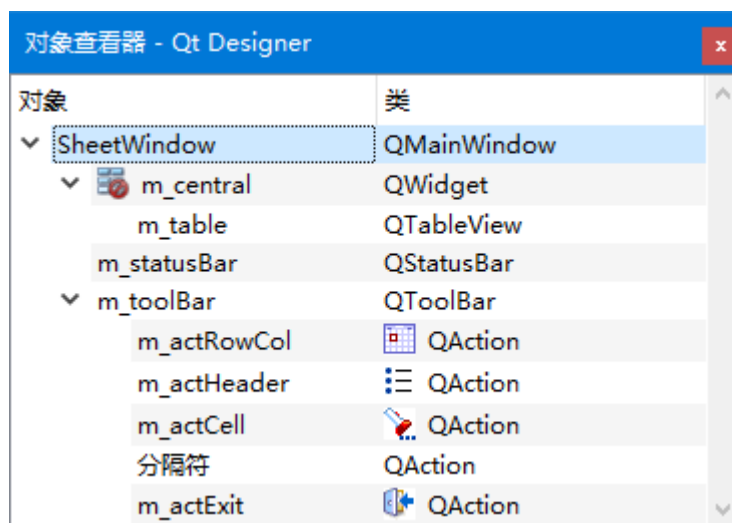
对象查看器 - Qt Designer

x

| 对象 | 类 |
|---|---|
| SheetWindow | QMainWindow |
| m_central | QWidget |
| m_table | QTableView |
| m_statusBar | QStatusBar |
| m_toolBar | QToolBar |
| m_actRowCol | QAction |
| m_actHeader | QAction |
| m_actCell | QAction |
| 分隔符 | QAction |
| m_actExit | QAction |